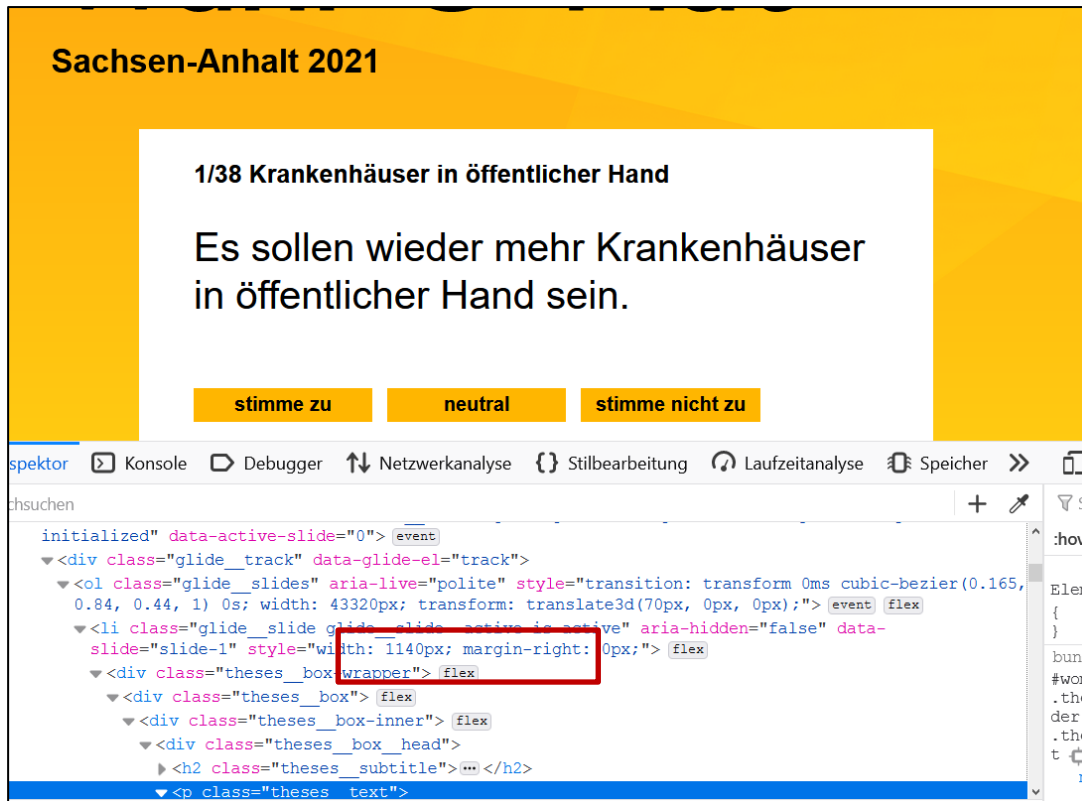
Sachsen-Anhalt 2021

1/38 Krankenhäuser in öffentlicher Hand

Es sollen wieder mehr Krankenhäuser in öffentlicher Hand sein.

stimme zu
neutral
stimme nicht zu

spektor Konsole Debugger Netzwerkanalyse Stilbearbeitung Laufzeitanalyse Speicher

chsuchen

initialized" data-active-slide="0"> event
<div class="glide__track" data-glide-el="track">
<ol class="glide__slides" aria-live="polite" style="transition: transform 0ms cubic-bezier(0.165, 0.84, 0.44, 1) 0s; width: 43320px; transform: translate3d(70px, 0px, 0px);"> event flex
<li class="glide__slide glide__slide--active is-active" aria-hidden="false" data-slide="slide-1" style="width: 1140px; margin-right: 0px;"> flex
<div class="theses__box-wrapper"> flex
<div class="theses__box"> flex
<div class="theses__box-inner"> flex
<div class="theses__box__head">
<h2 class="theses__subtitle"> ⋯ </h2>
<p class="theses__text">

:hov
Elem
{
}
bun
#wor
.the
der
.the
t